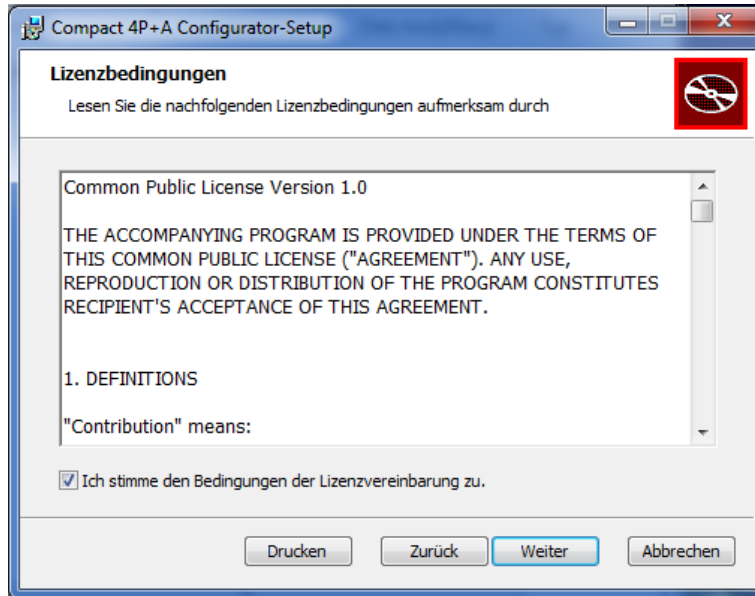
Compact 4P+A Configurator-Setup

Lizenzbedingungen

Lesen Sie die nachfolgenden Lizenzbedingungen aufmerksam durch

Common Public License Version 1.0

THE ACCOMPANYING PROGRAM IS PROVIDED UNDER THE TERMS OF THIS COMMON PUBLIC LICENSE ("AGREEMENT"). ANY USE, REPRODUCTION OR DISTRIBUTION OF THE PROGRAM CONSTITUTES RECIPIENT'S ACCEPTANCE OF THIS AGREEMENT.

1. DEFINITIONS

"Contribution" means:

Ich stimme den Bedingungen der Lizenzvereinbarung zu.

Drucken
Zurück
Weiter
Abbrechen